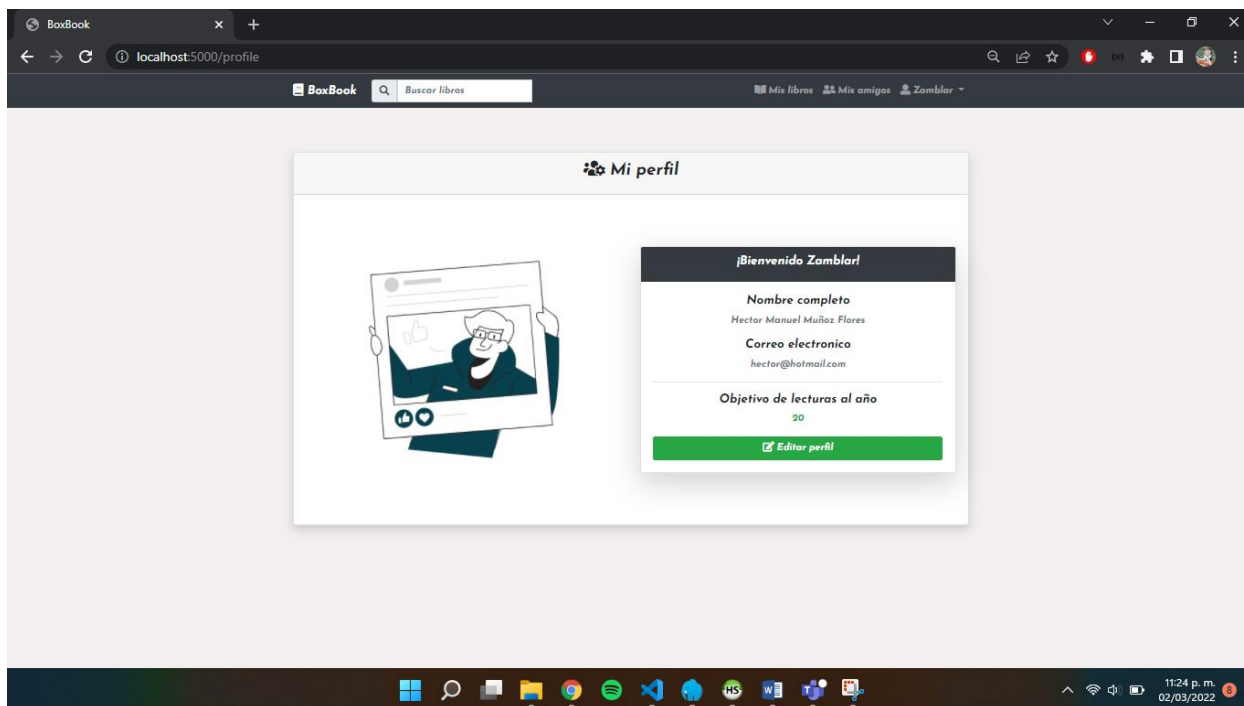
BoxBook
localhost:5000/profile
BoxBook
Buscar libros
Mis libros Mis amigos Zamblar

Mi perfil

¡Bienvenido Zamblar!
Nombre completo
Hector Manuel Muñoz Flores
Correo electronico
hector@hotmail.com
Objetivo de lecturas al año
20
Editar perfil

11:24 p. m.
02/03/2022
8